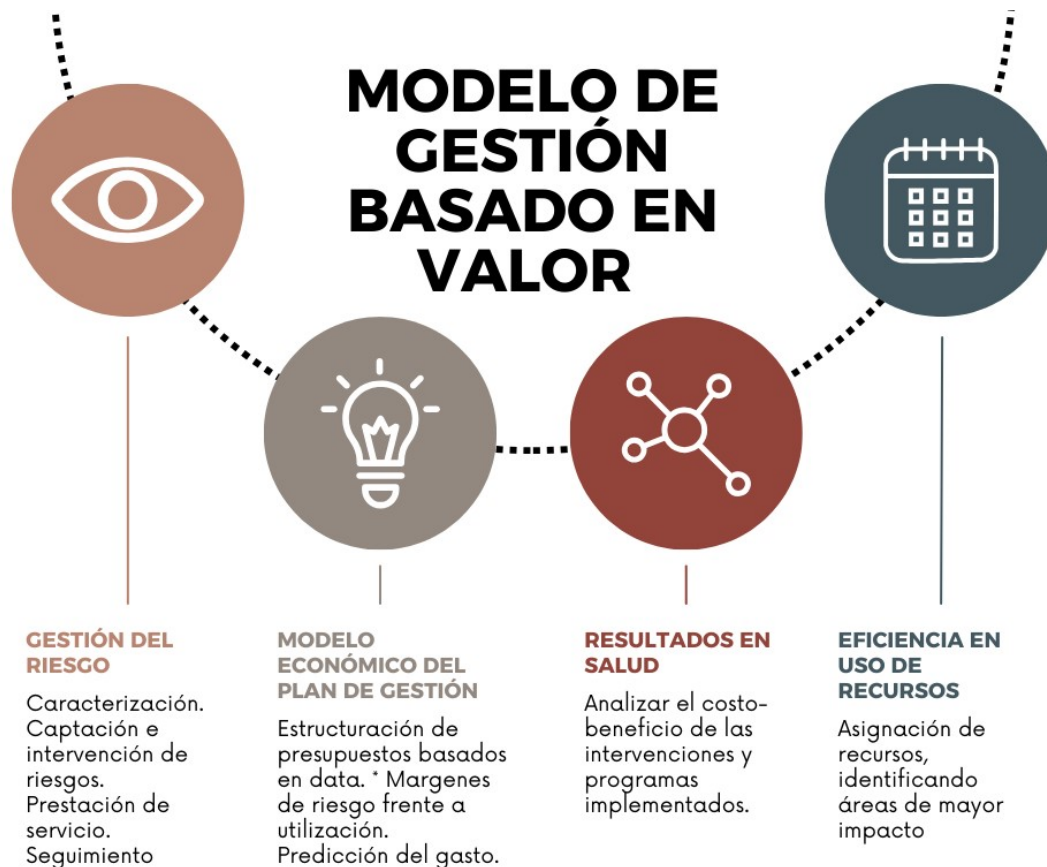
MODELO DE GESTIÓN BASADO EN VALOR

GESTIÓN DEL RIESGO

Caracterización. Captación e intervención de riesgos. Prestación de servicio. Seguimiento

MODELO ECONÓMICO DEL PLAN DE GESTIÓN

Estructuración de presupuestos basados en data. * Margenes de riesgo frente a utilización. Predicción del gasto.

RESULTADOS EN SALUD

Analizar el costo-beneficio de las intervenciones y programas implementados.

EFICIENCIA EN USO DE RECURSOS

Asignación de recursos, identificando áreas de mayor impacto